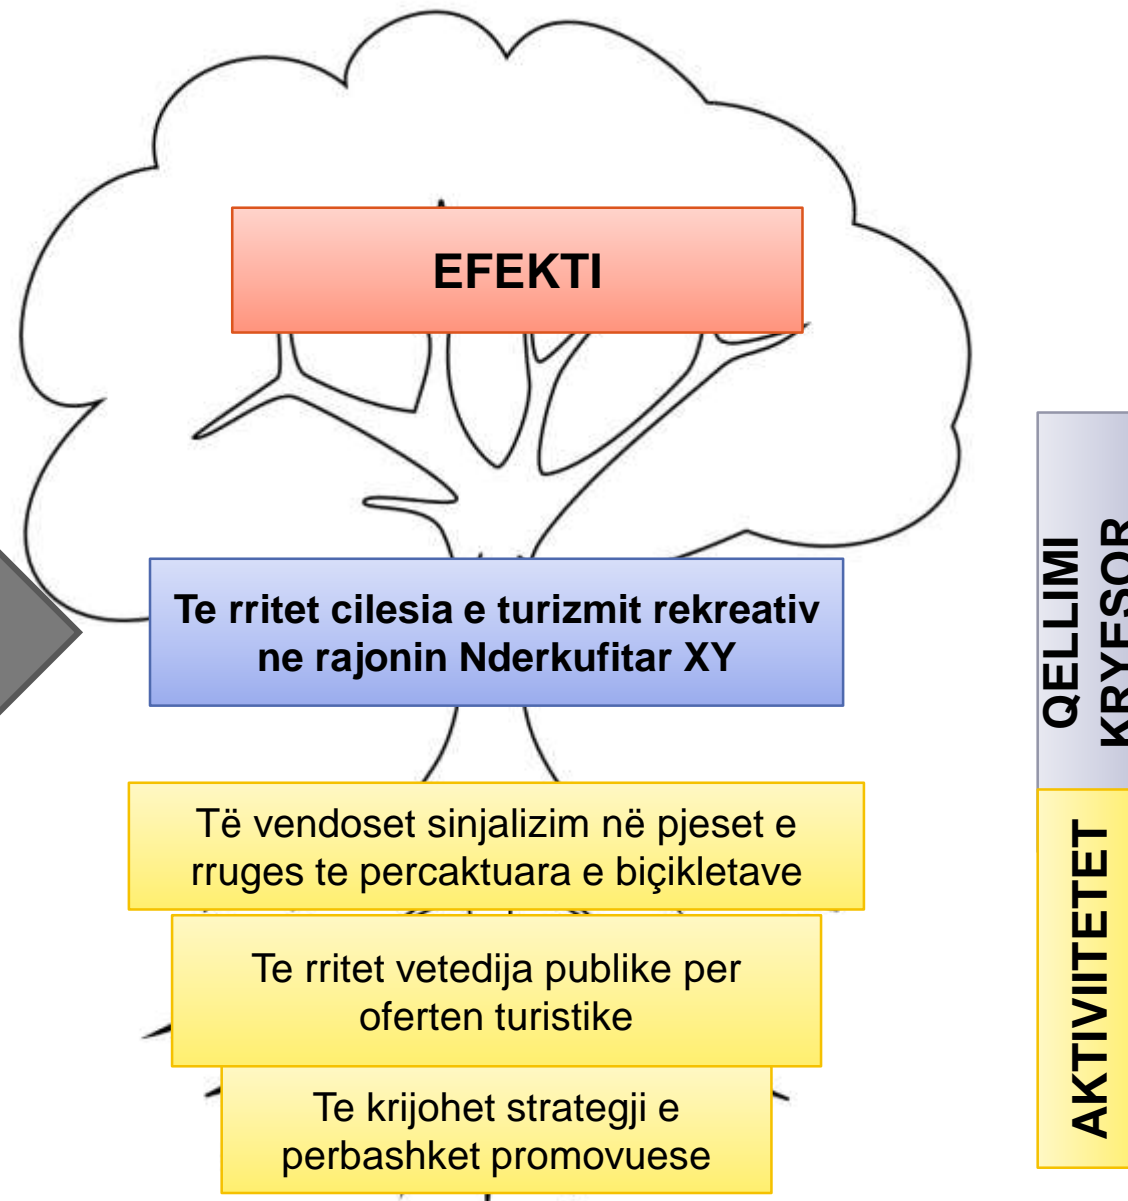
EFEKTI

Te rritet cilesia e turizmit rekreativ ne rajonin Nderkufitar XY

Të vendoset sinjalizim në pjeset e rruges te percaktuara e biçikletave

Te rritet vetedija publike per oferten turistike

Te krijohet strategji e perbashket promovuese

QELLIMI KRYESOR

AKTIVITETET